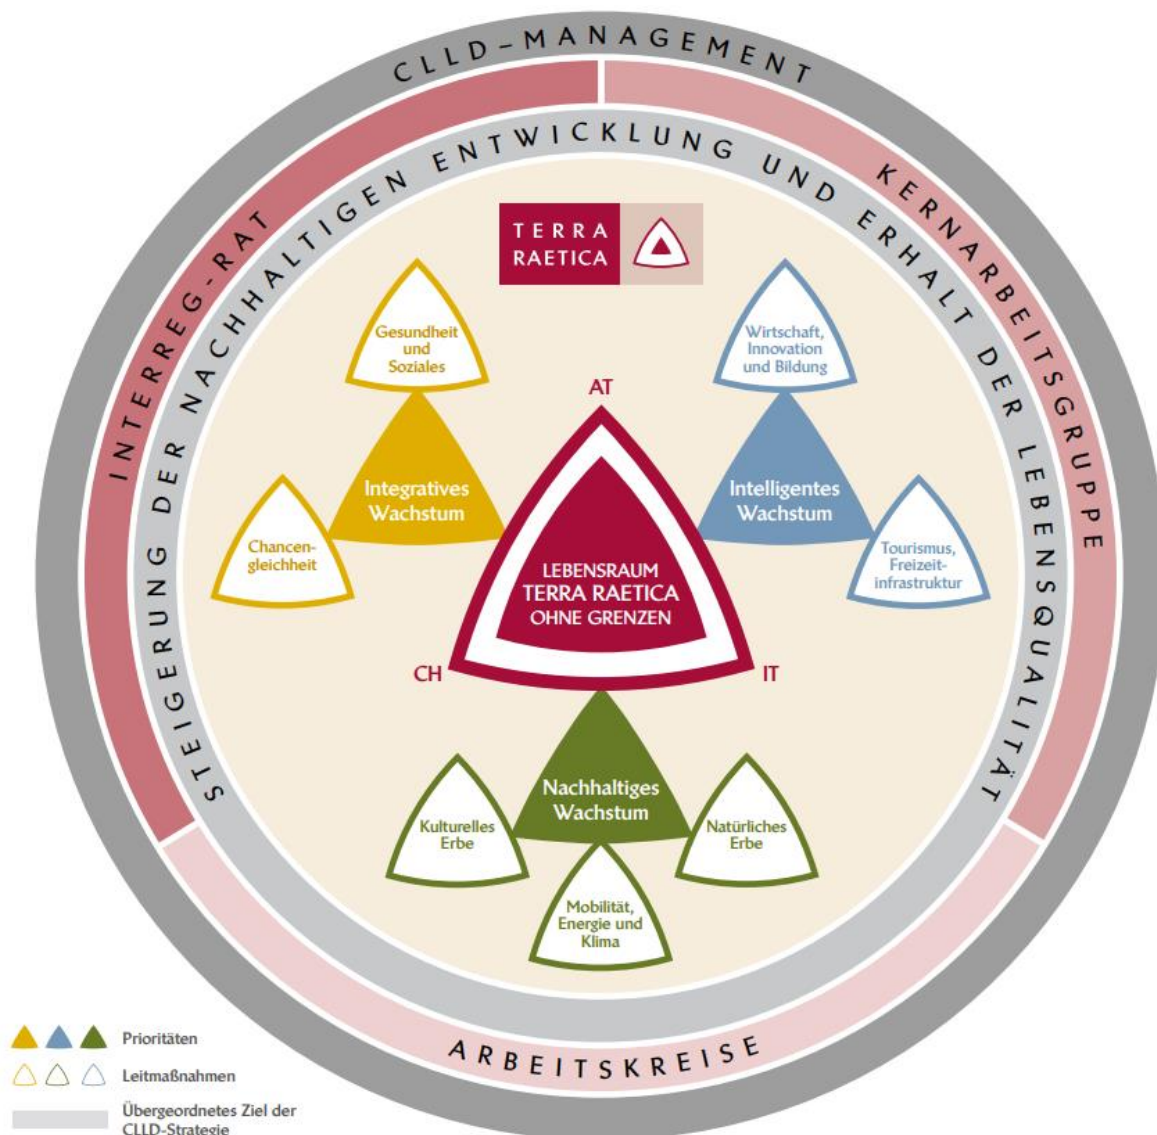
CLLD-MANAGEMENT

INTERREG-RAT

KERNARBEITSGRUPPE

STEIGERUNG DER NACHHALTIGEN ENTWICKLUNG UND ERHALT DER LEBENSQUALITÄT

TERRA RAETICA

Gesundheit und Soziales

Chancengleichheit

Integratives Wachstum

Wirtschaft, Innovation und Bildung

Intelligentes Wachstum

Tourismus, Freizeitinfrastruktur

AT

LEBENSRAUM TERRA RAETICA OHNE GRENZEN

CH

IT

Nachhaltiges Wachstum

Kulturelles Erbe

Natürliches Erbe

Mobilität, Energie und Klima

ARBEITSKREISE

Prioritäten

Leitmaßnahmen

Übergeordnetes Ziel der CLLD-Strategie